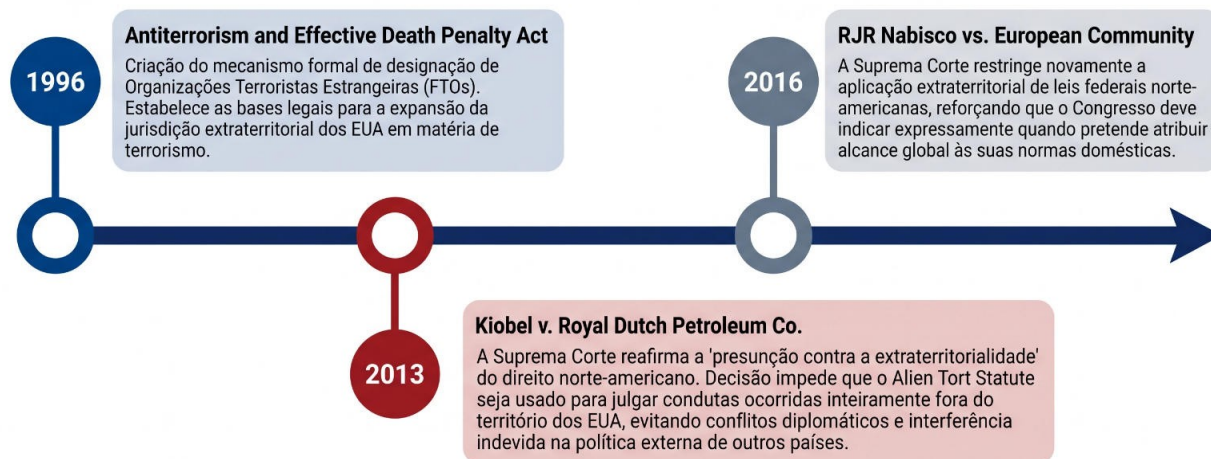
1996

Antiterrorism and Effective Death Penalty Act

Criação do mecanismo formal de designação de Organizações Terroristas Estrangeiras (FTOs). Estabelece as bases legais para a expansão da jurisdição extraterritorial dos EUA em matéria de terrorismo.

2016

RJR Nabisco vs. European Community

A Suprema Corte restringe novamente a aplicação extraterritorial de leis federais norte-americanas, reforçando que o Congresso deve indicar expressamente quando pretende atribuir alcance global às suas normas domésticas.

2013

Kiobel v. Royal Dutch Petroleum Co.

A Suprema Corte reafirma a 'presunção contra a extraterritorialidade' do direito norte-americano. Decisão impede que o Alien Tort Statute seja usado para julgar condutas ocorridas inteiramente fora do território dos EUA, evitando conflitos diplomáticos e interferência indevida na política externa de outros países.